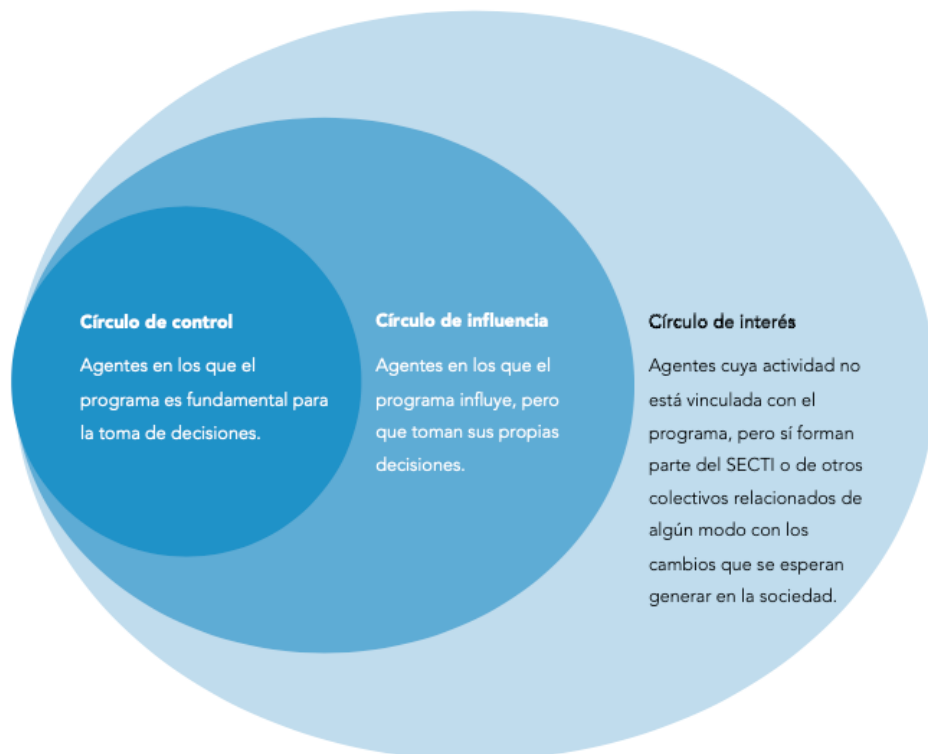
Círculo de control

Agentes en los que el programa es fundamental para la toma de decisiones.

Círculo de influencia

Agentes en los que el programa influye, pero que toman sus propias decisiones.

Círculo de interés

Agentes cuya actividad no está vinculada con el programa, pero sí forman parte del SECTI o de otros colectivos relacionados de algún modo con los cambios que se esperan generar en la sociedad.